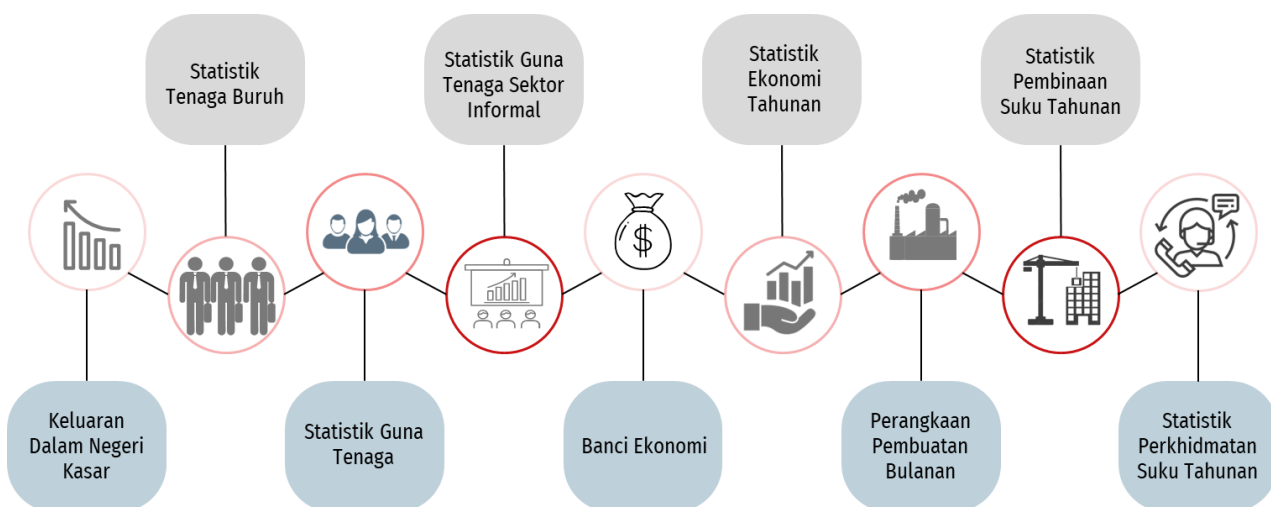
Statistik Tenaga Buruh

Statistik Guna Tenaga Sektor Informal

Statistik Ekonomi Tahunan

Statistik Pembinaan Suku Tahunan

$

Keluaran Dalam Negeri Kasar

Statistik Guna Tenaga

Banci Ekonomi

Perangkaan Pembuatan Bulanan

Statistik Perkhidmatan Suku Tahunan